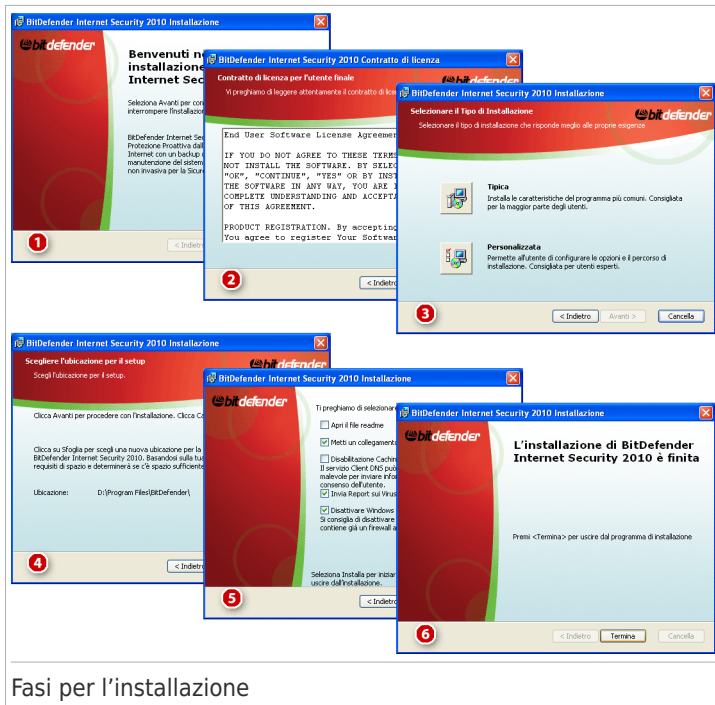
BitDefender Internet Security 2010 Installazione

bitdefender

Benvenuti n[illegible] installazione Internet Se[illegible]

Seleziona Avanti per con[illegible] interrompere l'installaz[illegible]

BitDefender Internet Se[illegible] Protezione Proattiva dall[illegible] Internet con un backup c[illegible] manutenzione del sistem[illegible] non invasiva per la Sicure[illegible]

< Indietro

1

BitDefender Internet Security 2010 Contratto di licenza

Contratto di licenza per l'utente finale

Vi preghiamo di leggere attentamente il contratto di lice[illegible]

End User Software License Agreemen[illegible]

IF YOU DO NOT AGREE TO THESE TERM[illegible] NOT INSTALL THE SOFTWARE. BY SELEC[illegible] "OK", "CONTINUE", "YES" OR BY INST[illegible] THE SOFTWARE IN ANY WAY, YOU ARE I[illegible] COMPLETE UNDERSTANDING AND ACCEPTA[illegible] OF THIS AGREEMENT.

PRODUCT REGISTRATION. By accepting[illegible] You agree to register Your Softwa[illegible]

< Indietro

2

BitDefender Internet Security 2010 Installazione

Selezionare il Tipo di Installazione

Selezionare il tipo di installazione che risponde meglio alle proprie esigenze

bitdefender

Tipica

Installa le caratteristiche del programma più comuni. Consigliata per la maggior parte degli utenti.

Personalizzata

Permette all'utente di configurare le opzioni e il percorso di installazione. Consigliata per utenti esperti.

< Indietro

Avanti >

Cancella

3

BitDefender Internet Security 2010 Installazione

Scegliere l'ubicazione per il setup

Scegli l'ubicazione per il setup.

bitdefender

Clicca Avanti per procedere con l'installazione. Clicca Ca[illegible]

Clicca su Sfoglia per scegli una nuova ubicazione per la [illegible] BitDefender Internet Security 2010. Basandosi sulla tua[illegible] requisiti di spazio e determinerà se c'è spazio sufficiente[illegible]

Ubicazione: D:\Program Files\BitDefender\

< Indietro

4

BitDefender Internet Security 2010 Installazione

bitdefender

Ti preghiamo di selezionar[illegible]

Apri il file readme

Metti un collegament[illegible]

Disabilitazione Cachin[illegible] Il servizio Client DNS può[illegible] malevole per inviare infor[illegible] consenso dell'utente.

Invia Report sui Virus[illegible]

Disattivare Windows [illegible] Si consiglia di disattivare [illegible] contiene già un firewall a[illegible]

Seleziona Installa per inizia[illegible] uscire dall'installazione.

< Indietro

5

BitDefender Internet Security 2010 Installazione

bitdefender

L'installazione di BitDefender Internet Security 2010 è finita

Premi <Termina> per uscire dal programma di installazione

< Indietro

Termina

Cancella

6

Fasi per l'installazione